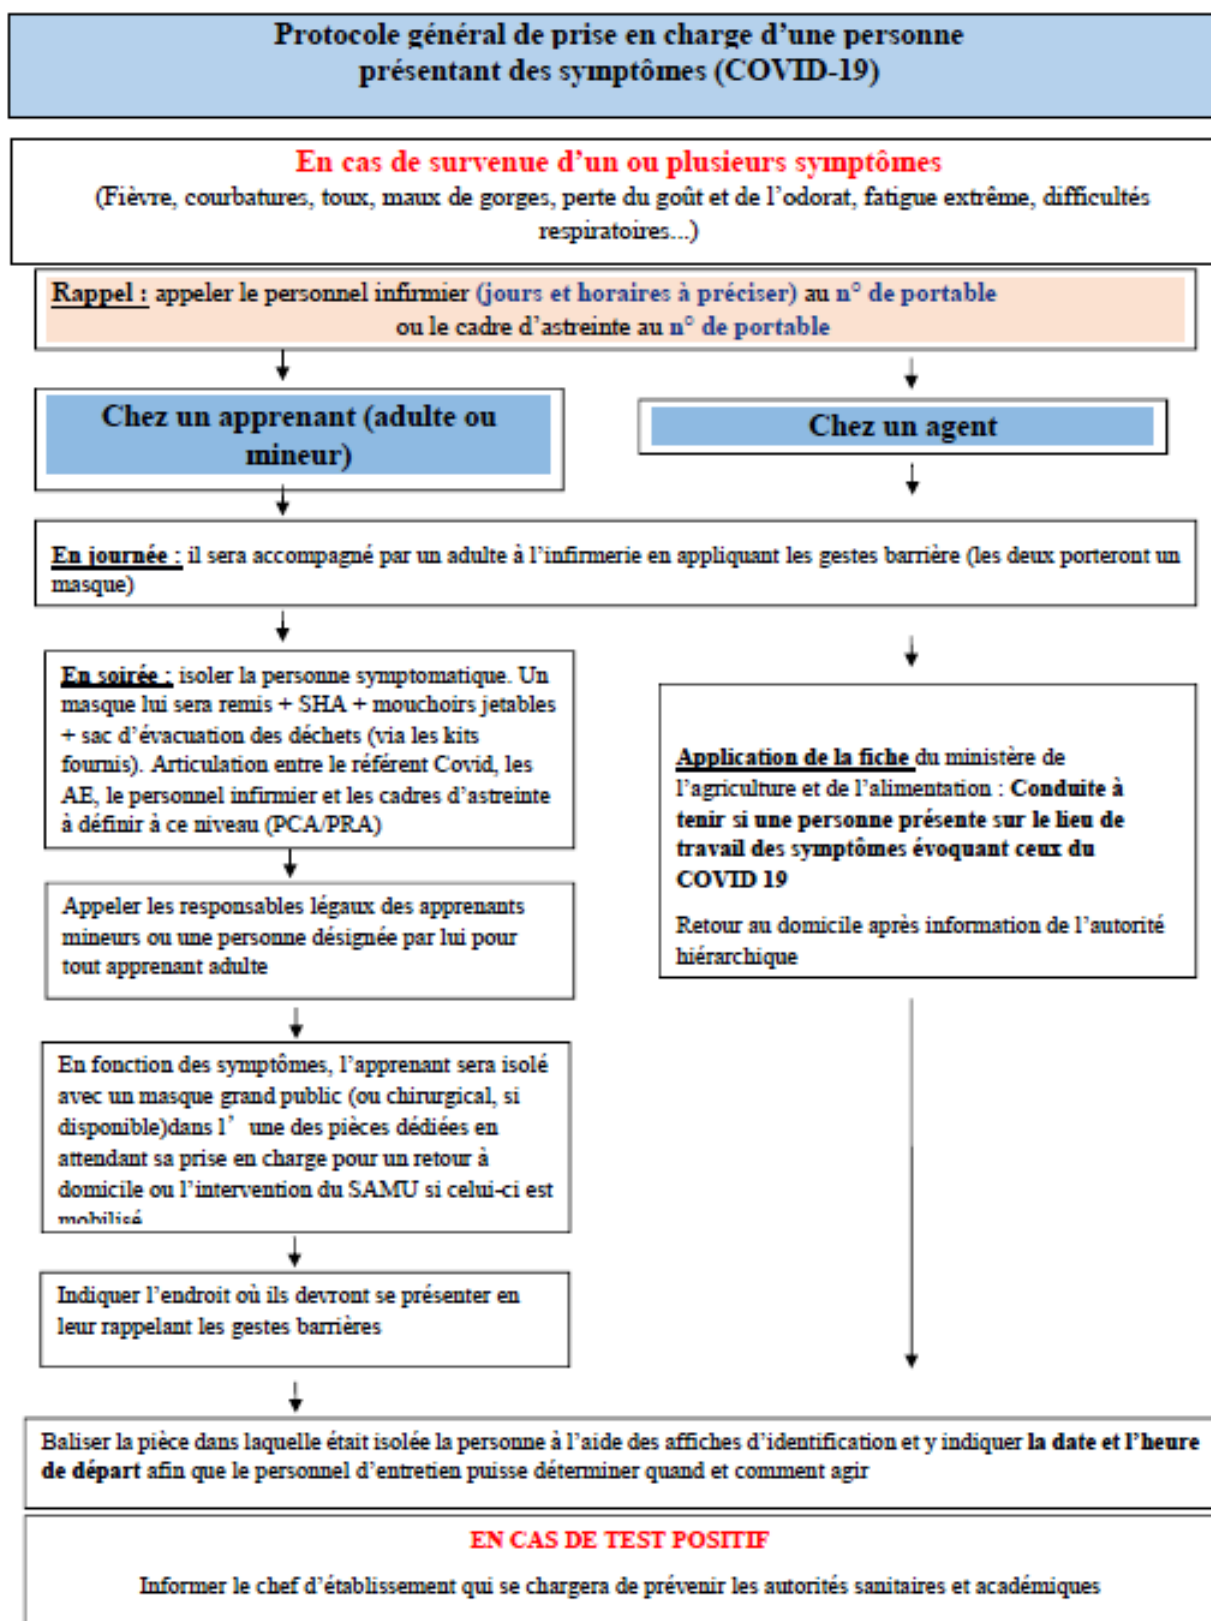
Protocole général de prise en charge d'une personne présentant des symptômes (COVID-19)

En cas de survenue d'un ou plusieurs symptômes
(Fièvre, courbatures, toux, maux de gorges, perte du goût et de l'odorat, fatigue extrême, difficultés respiratoires...)

Rappel : appeler le personnel infirmier (jours et horaires à préciser) au n° de portable
ou le cadre d'astreinte au n° de portable

Chez un apprenant (adulte ou mineur)

Chez un agent

En journée : il sera accompagné par un adulte à l'infirmerie en appliquant les gestes barrière (les deux porteront un masque)

En soirée : isoler la personne symptomatique. Un masque lui sera remis + SHA + mouchoirs jetables + sac d'évacuation des déchets (via les kits fournis). Articulation entre le référent Covid, les AE, le personnel infirmier et les cadres d'astreinte à définir à ce niveau (PCA/PRA)

Application de la fiche du ministère de l'agriculture et de l'alimentation : Conduite à tenir si une personne présente sur le lieu de travail des symptômes évoquant ceux du COVID 19

Retour au domicile après information de l'autorité hiérarchique

Appeler les responsables légaux des apprenants mineurs ou une personne désignée par lui pour tout apprenant adulte

En fonction des symptômes, l'apprenant sera isolé avec un masque grand public (ou chirurgical, si disponible)dans l' une des pièces dédiées en attendant sa prise en charge pour un retour à domicile ou l'intervention du SAMU si celui-ci est mobilisé

Indiquer l'endroit où ils devront se présenter en leur rappelant les gestes barrières

Baliser la pièce dans laquelle était isolée la personne à l'aide des affiches d'identification et y indiquer la date et l'heure de départ afin que le personnel d'entretien puisse déterminer quand et comment agir

EN CAS DE TEST POSITIF

Informer le chef d'établissement qui se chargera de prévenir les autorités sanitaires et académiques